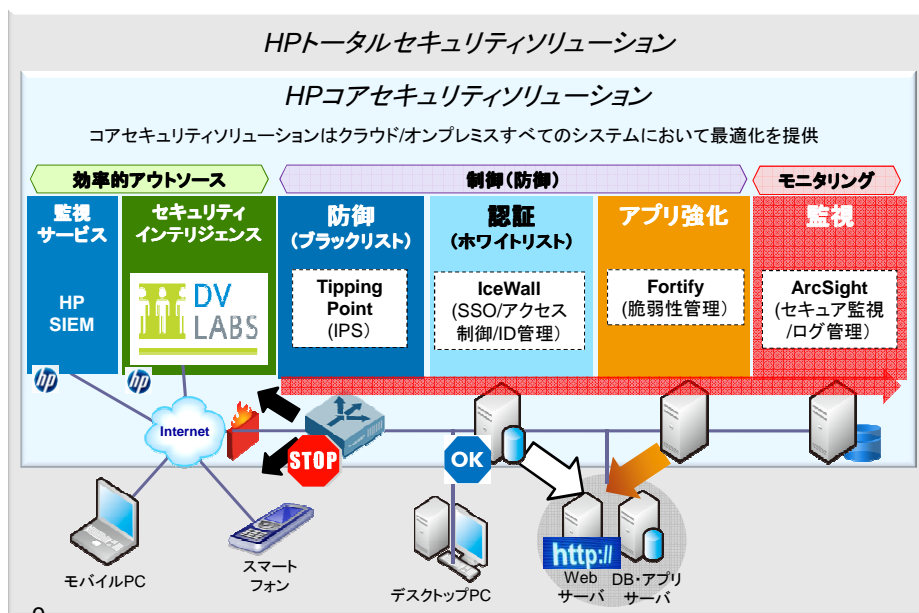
HPトータルセキュリティソリューション

HPコアセキュリティソリューション

コアセキュリティソリューションはクラウド/オンプレミスすべてのシステムにおいて最適化を提供

効率的アウトソース

制御(防御)

モニタリング

監視サービス

HP SIEM

セキュリティインテリジェンス

DV LABS

防御(ブラックリスト)

Tipping Point (IPS)

認証(ホワイトリスト)

IceWall (SSO/アクセス制御/ID管理)

アプリ強化

Fortify (脆弱性管理)

監視

ArcSight (セキュア監視/ログ管理)

hp

hp

Internet

STOP

OK

http://

モバイルPC

スマートフォン

デスクトップPC

Webサーバ

DB・アプリサーバ

9